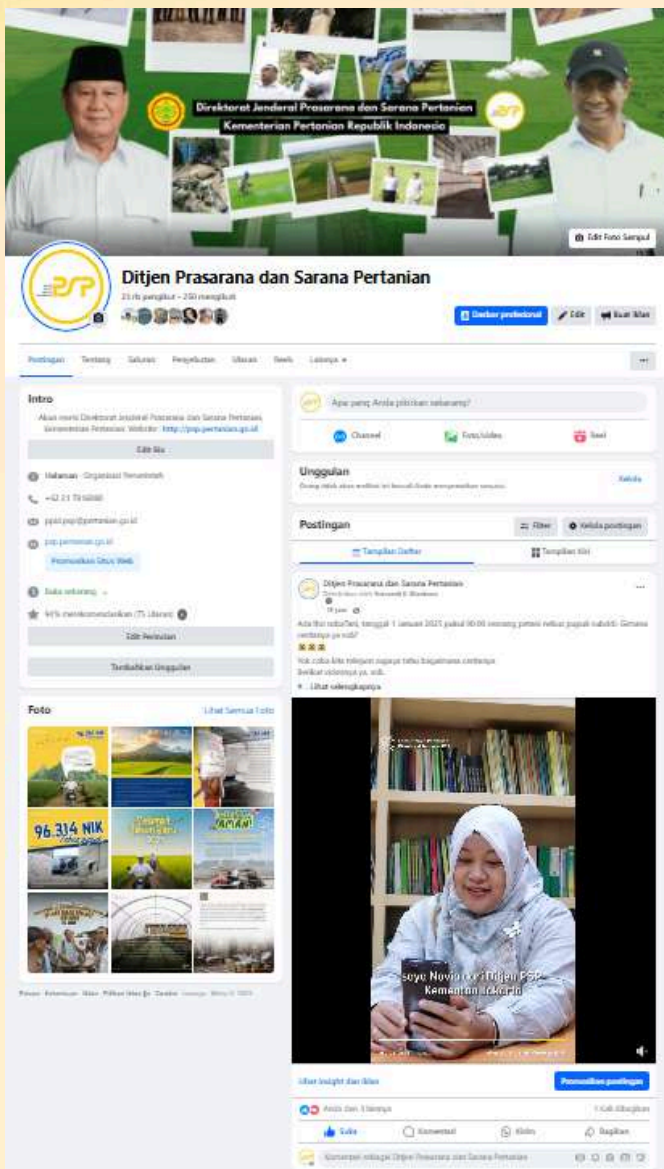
Direktorat Jenderal Prasarana dan Sarana Pertanian
Kementerian Pertanian Republik Indonesia

Edit Foto Sampul

Ditjen Prasarana dan Sarana Pertanian
23 rb pengikut • 250 mengikuti

Dasbor profesional
Edit
Buat Iklan

Postingan
Tentang
Sebutan
Pengikut
Ulasan
Reels
Lainnya

Intro
Akun resmi Direktorat Jenderal Prasarana dan Sarana Pertanian Kementerian Pertanian. Website : http://psp.pertanian.go.id
Edit Bio
Halaman · Organisasi Pemerintah
+62 21 7816080
ppid.psp@pertanian.go.id
psp.pertanian.go.id
Promosikan Situs Web
Buka sekarang
94% merekomendasikan (75 Ulasan)
Edit Perincian
Tambahkan Unggulan

Foto
Lihat Semua Foto
96.314 NIK

Privasi · Ketentuan · Iklan · Pilihan Iklan · Cookie · Lainnya · Meta © 2025

Apa yang Anda pikirkan sekarang?
Channel
Foto/video
Reel

Unggulan
Orang tidak akan melihat ini kecuali Anda menyematkan sesuatu.
Kelola

Postingan
Filter
Kelola postingan
Tampilan Daftar
Tampilan Kisi

Ditjen Prasarana dan Sarana Pertanian
Diterbitkan oleh Nurcahyo S. Wardana
19 jam
Ada fitur baru!lani, tanggal 1 Januari 2025 pukul 00.00 seorang petani terbus pupuk subsidi. Gimana caranya ya sob?
Yuk coba kita tanyaan supaya tahu bagaimana caranya.
Berikut videonya ya, sob.
Lihat selengkapnya

saya Novia dari Ditjen PSP Kementan Jakarta

Lihat insight dan iklan
Promosikan postingan
Anda dan 3 lainnya
1 kali dibagikan
Suka
Komentari
Kirim
Bagikan
Komentari sebagai Ditjen Prasarana dan Sarana Pertanian